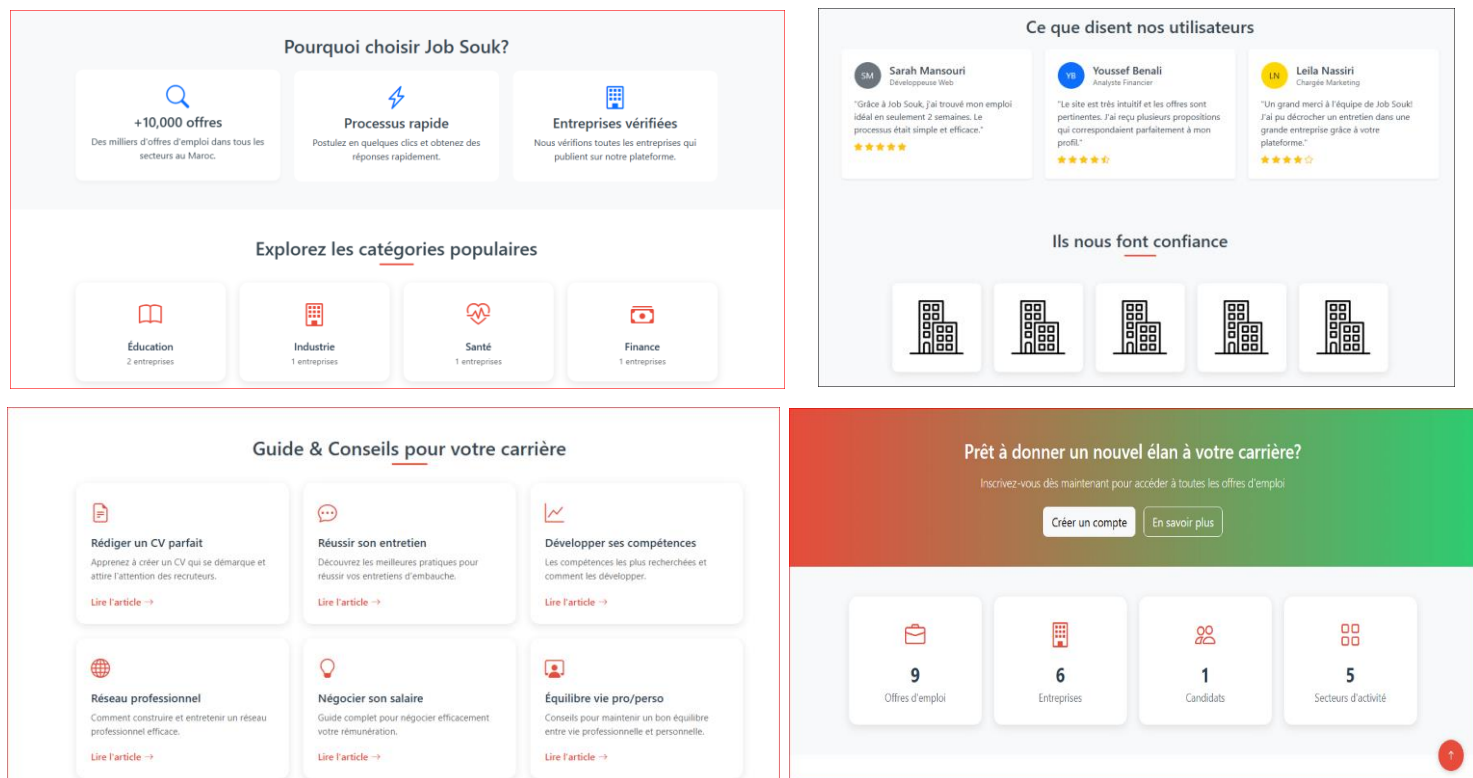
Pourquoi choisir Job Souk?

+10,000 offres
Des milliers d'offres d'emploi dans tous les secteurs au Maroc.

Processus rapide
Postulez en quelques clics et obtenez des réponses rapidement.

Entreprises vérifiées
Nous vérifions toutes les entreprises qui publient sur notre plateforme.

Explorez les catégories populaires

Éducation
2 entreprises

Industrie
1 entreprises

Santé
1 entreprises

Finance
1 entreprises

Ce que disent nos utilisateurs

SM
Sarah Mansouri
Développeuse Web
"Grâce à Job Souk, j'ai trouvé mon emploi idéal en seulement 2 semaines. Le processus était simple et efficace."

YB
Youssef Benali
Analyste Financier
"Le site est très intuitif et les offres sont pertinentes. J'ai reçu plusieurs propositions qui correspondaient parfaitement à mon profil."

LN
Leila Nassiri
Chargée Marketing
"Un grand merci à l'équipe de Job Souk! J'ai pu décrocher un entretien dans une grande entreprise grâce à votre plateforme."

Ils nous font confiance

Guide & Conseils pour votre carrière

Rédiger un CV parfait
Apprenez à créer un CV qui se démarque et attire l'attention des recruteurs.
Lire l'article →

Réussir son entretien
Découvrez les meilleures pratiques pour réussir vos entretiens d'embauche.
Lire l'article →

Développer ses compétences
Les compétences les plus recherchées et comment les développer.
Lire l'article →

Réseau professionnel
Comment construire et entretenir un réseau professionnel efficace.
Lire l'article →

Négocier son salaire
Guide complet pour négocier efficacement votre rémunération.
Lire l'article →

Équilibre vie pro/perso
Conseils pour maintenir un bon équilibre entre vie professionnelle et personnelle.
Lire l'article →

Prêt à donner un nouvel élan à votre carrière?
Inscrivez-vous dès maintenant pour accéder à toutes les offres d'emploi
Créer un compte
En savoir plus

9
Offres d'emploi

6
Entreprises

1
Candidats

5
Secteurs d'activité